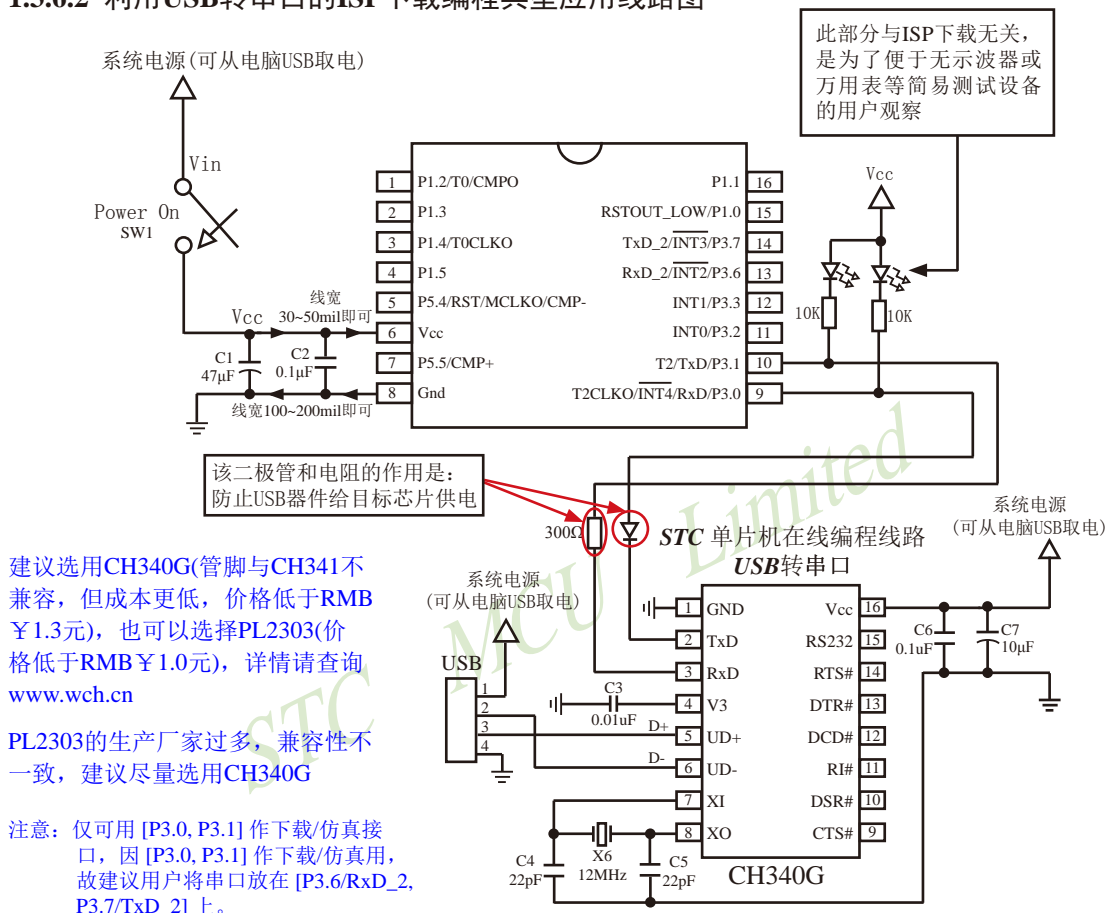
1.5.6.2 利用USB转串口的ISP下载编程典型应用线路图

此部分与ISP下载无关，是为了便于无示波器或万用表等简易测试设备的用户观察

系统电源(可从电脑USB取电)

Vin

Power On
SW1

| 1 | P1.2/T0/CMPO | P1.1 | 16 |
|---|---|---|---|
| 2 | P1.3 | RSTOUT_LOW/P1.0 | 15 |
| 3 | P1.4/T0CLKO | TxD_2/$\overline{INT3}$/P3.7 | 14 |
| 4 | P1.5 | RxD_2/$\overline{INT2}$/P3.6 | 13 |
| 5 | P5.4/RST/MCLKO/CMP- | INT1/P3.3 | 12 |
| 6 | Vcc | INT0/P3.2 | 11 |
| 7 | P5.5/CMP+ | T2/TxD/P3.1 | 10 |
| 8 | Gnd | T2CLKO/$\overline{INT4}$/RxD/P3.0 | 9 |

Vcc

10K 10K

线宽 30~50mil即可

Vcc

C1 47μF

C2 0.1μF

线宽100~200mil即可

该二极管和电阻的作用是：防止USB器件给目标芯片供电

300Ω

STC 单片机在线编程线路
USB转串口

系统电源 (可从电脑USB取电)

建议选用CH340G(管脚与CH341不兼容，但成本更低，价格低于RMB￥1.3元)，也可以选择PL2303(价格低于RMB￥1.0元)，详情请查询www.wch.cn

PL2303的生产厂家过多，兼容性不一致，建议尽量选用CH340G

注意：仅可用 [P3.0, P3.1] 作下载/仿真接口，因 [P3.0, P3.1] 作下载/仿真用，故建议用户将串口放在 [P3.6/RxD_2, P3.7/TxD_2] 上。

系统电源 (可从电脑USB取电)

USB
1
2
3
4

C3 0.01uF

D+
D-

| 1 | GND | Vcc | 16 |
|---|---|---|---|
| 2 | TxD | RS232 | 15 |
| 3 | RxD | RTS# | 14 |
| 4 | V3 | DTR# | 13 |
| 5 | UD+ | DCD# | 12 |
| 6 | UD- | RI# | 11 |
| 7 | XI | DSR# | 10 |
| 8 | XO | CTS# | 9 |

C6 0.1uF
C7 10μF

C4 22pF
X6 12MHz
C5 22pF

CH340G

STC MCU Limited